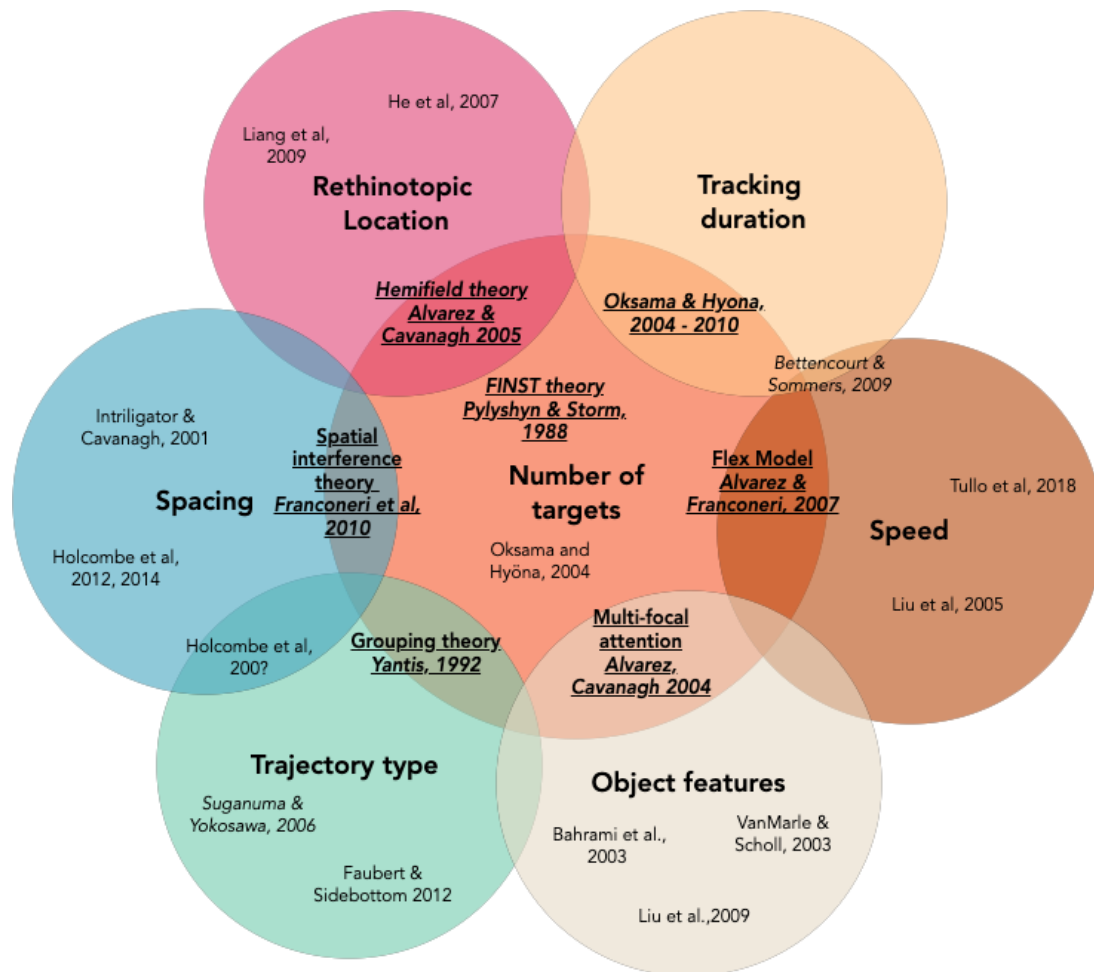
He et al, 2007

Liang et al, 2009

Rethinotopic Location

Tracking duration

Hemifield theory Alvarez & Cavanagh 2005

Oksama & Hyona, 2004 - 2010

Bettencourt & Sommers, 2009

FINST theory Pylyshyn & Storm, 1988

Intriligator & Cavanagh, 2001

Spatial interference theory Franconeri et al, 2010

Spacing

Number of targets

Flex Model Alvarez & Franconeri, 2007

Tullo et al, 2018

Speed

Holcombe et al, 2012, 2014

Oksama and Hyöna, 2004

Liu et al, 2005

Holcombe et al, 200?

Grouping theory Yantis, 1992

Multi-focal attention Alvarez, Cavanagh 2004

Trajectory type

Suganuma & Yokosawa, 2006

Faubert & Sidebottom 2012

Object features

Bahrami et al., 2003

VanMarle & Scholl, 2003

Liu et al.,2009